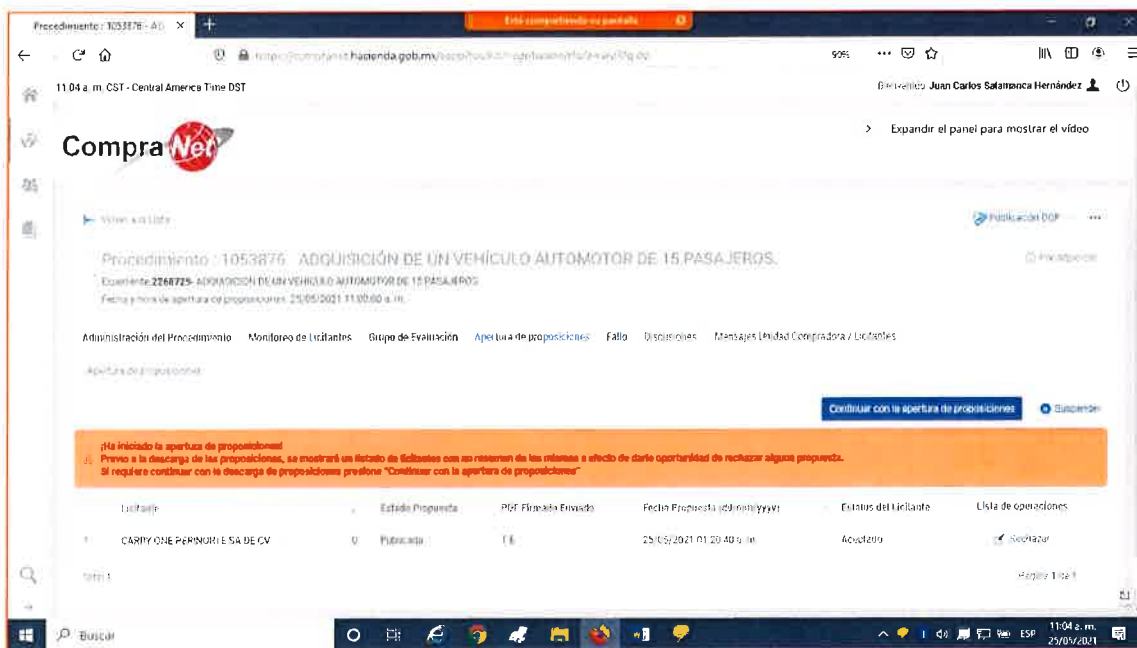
Procedimiento : 1053876 - AD ×

Está compartiendo su pantalla

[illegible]hacienda.gob.mx/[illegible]

90%

11:04 a. m. CST - Central America Time DST

Bienvenido Juan Carlos Salamanca Hernández

CompraNet

> Expandir el panel para mostrar el vídeo

Volver a la Lista

Publicación DOF

Procedimiento : 1053876 - ADQUISICIÓN DE UN VEHÍCULO AUTOMOTOR DE 15 PASAJEROS.

Expediente 2268725- ADQUISICION DE UN VEHICULO AUTOMOTOR DE 15 PASAJEROS

Fecha y hora de apertura de proposiciones: 25/05/2021 11:00:00 a. m.

En Adjudicación

Administración del Procedimiento Monitoreo de Licitantes Grupo de Evaluación Apertura de proposiciones Fallo Discusiones Mensajes Unidad Compradora / Licitantes

Apertura de proposiciones

Continuar con la apertura de proposiciones

Suspender

¡Ha iniciado la apertura de proposiciones!
Previo a la descarga de las proposiciones, se mostrará un listado de licitantes con un resumen de las mismas a efecto de darle oportunidad de rechazar alguna propuesta.
Si requiere continuar con la descarga de proposiciones presione "Continuar con la apertura de proposiciones"

| | Licitante | | Estado Propuesta | PDF Firmado Enviado | Fecha Propuesta (dd/mm/yyyy) | Estatus del Licitante | Lista de operaciones |
|---|---|---|---|---|---|---|---|
| 1 | CARRY ONE PERINORTE SA DE CV | 0 | Publicada | FE | 25/05/2021 01:20:40 a. m. | Aceptado | Rechazar |

Total 1

Página 1 de 1

Buscar

11:04 a. m.
25/05/2021

ESP